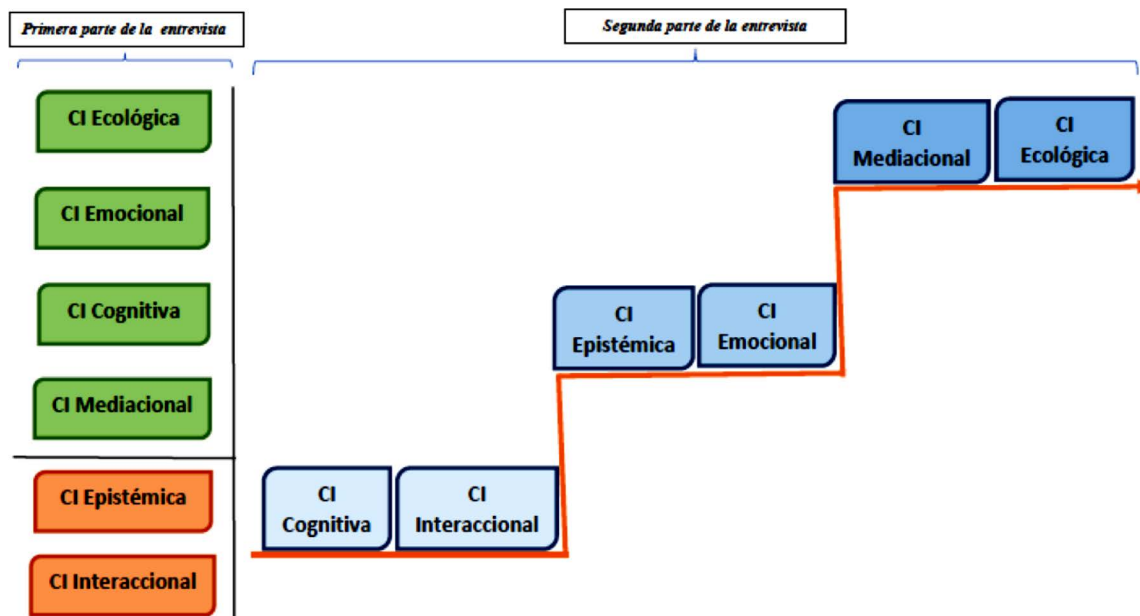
Primera parte de la entrevista

CI Ecológica

CI Emocional

CI Cognitiva

CI Mediacional

CI Epistémica

CI Interaccional

Segunda parte de la entrevista

CI Cognitiva

CI Interaccional

CI Epistémica

CI Emocional

CI Mediacional

CI Ecológica